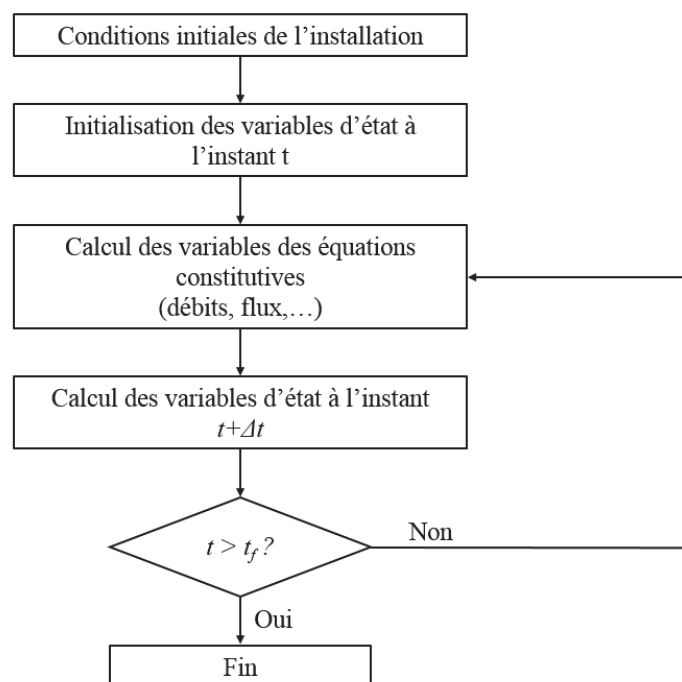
Conditions initiales de l’installation

Initialisation des variables d’état à l’instant t

Calcul des variables des équations constitutives (débits, flux,…)

Calcul des variables d’état à l’instant $t+\Delta t$

$t > t_f$ ?

Non

Oui

Fin